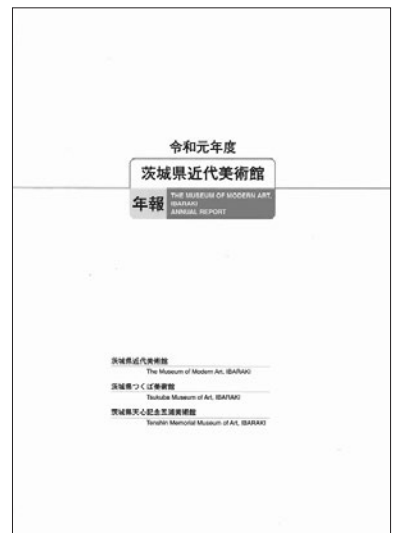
令和元年度

茨城県近代美術館

年報 THE MUSEUM OF MODERN ART, IBARAKI ANNUAL REPORT

茨城県近代美術館
The Museum of Modern Art, IBARAKI

茨城県つくば美術館
Tsukuba Museum of Art, IBARAKI

茨城県天心記念五浦美術館
Tenshin Memorial Museum of Art, IBARAKI